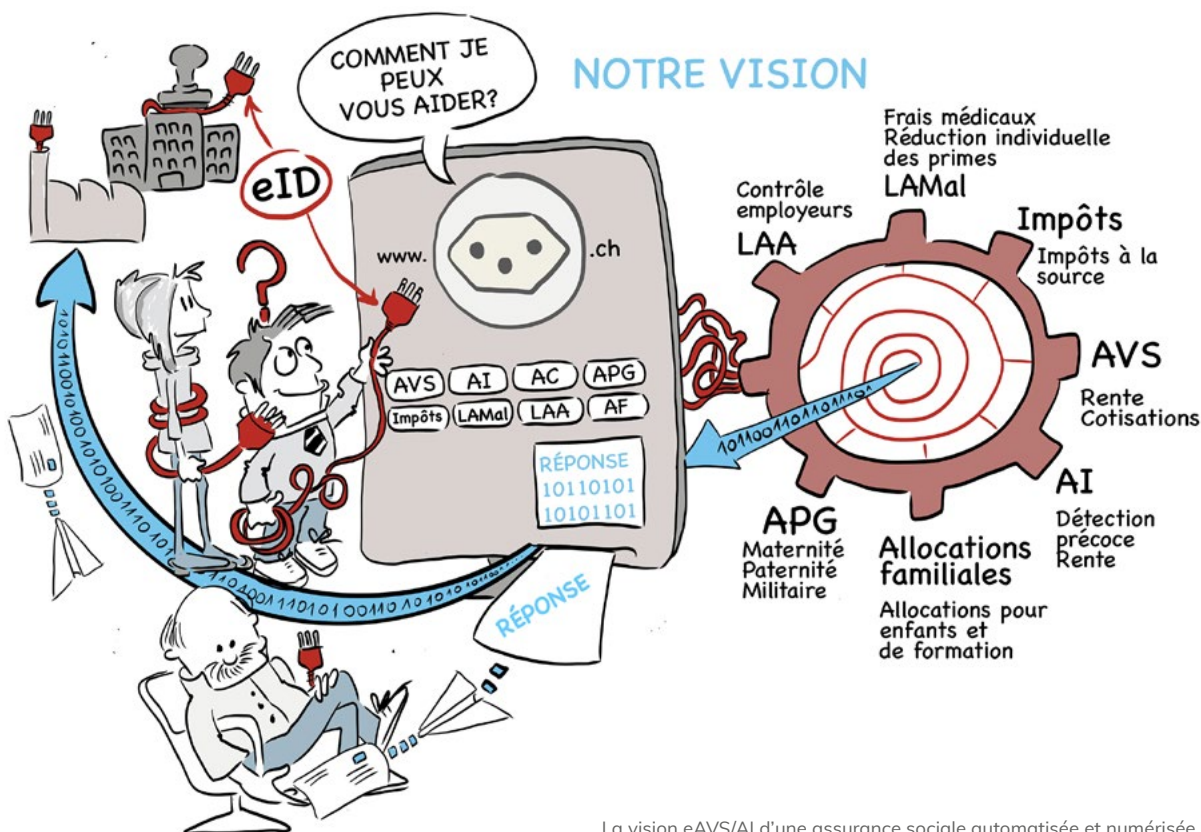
COMMENT JE PEUX VOUS AIDER?

NOTRE VISION

eID

www. .ch

AVS AI AC APG
Impôts LAMal LAA AF

RÉPONSE
10110101
10101101

RÉPONSE

1010110010100101010011101010
10101100110101100110101010

1011001101101100

Frais médicaux
Réduction individuelle des primes
LAMal

Contrôle employeurs
LAA

Impôts
Impôts à la source

AVS
Rente
Cotisations

AI
Détection précoce
Rente

APG
Maternité
Paternité
Militaire

Allocations familiales
Allocations pour enfants et de formation

La vision eAVS/AI d'une assurance sociale automatisée et numérisée